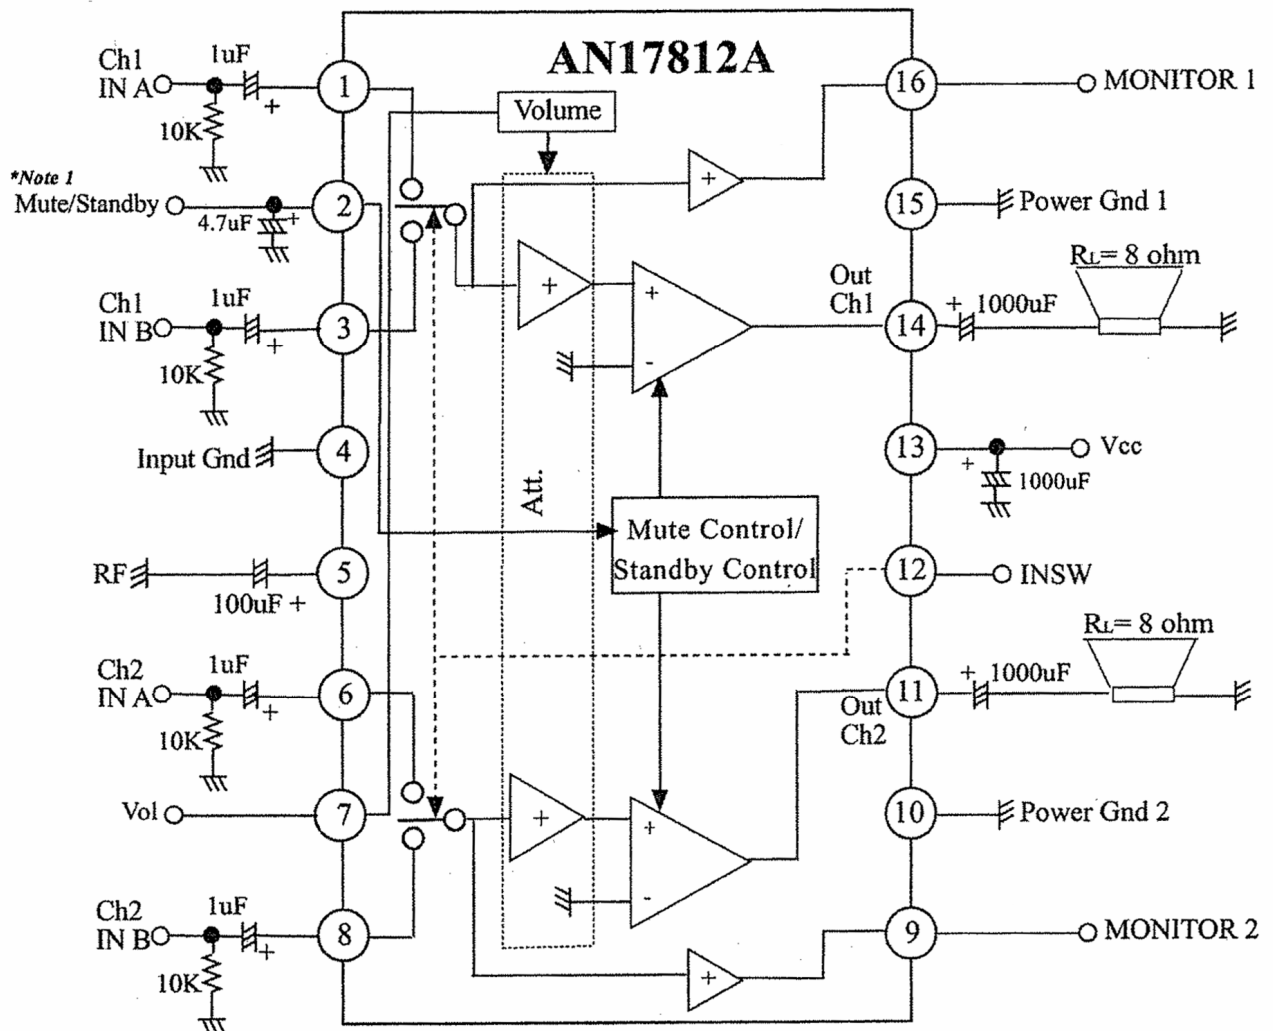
AN17812A

Ch1 IN A
1uF
+
10K
1

*Note 1
Mute/Standby
4.7uF
+
2

Ch1 IN B
1uF
+
10K
3

Input Gnd
4

RF
100uF +
5

Ch2 IN A
1uF
+
10K
6

Vol
7

Ch2 IN B
1uF
+
10K
8

Volume

Att.

+
+
+
-

Mute Control/
Standby Control

+
+
-
+

16
MONITOR 1

15
Power Gnd 1

Out Ch1
14
+ 1000uF
$R_L$= 8 ohm

13
Vcc
+
1000uF

12
INSW

Out Ch2
11
+ 1000uF
$R_L$= 8 ohm

10
Power Gnd 2

9
MONITOR 2